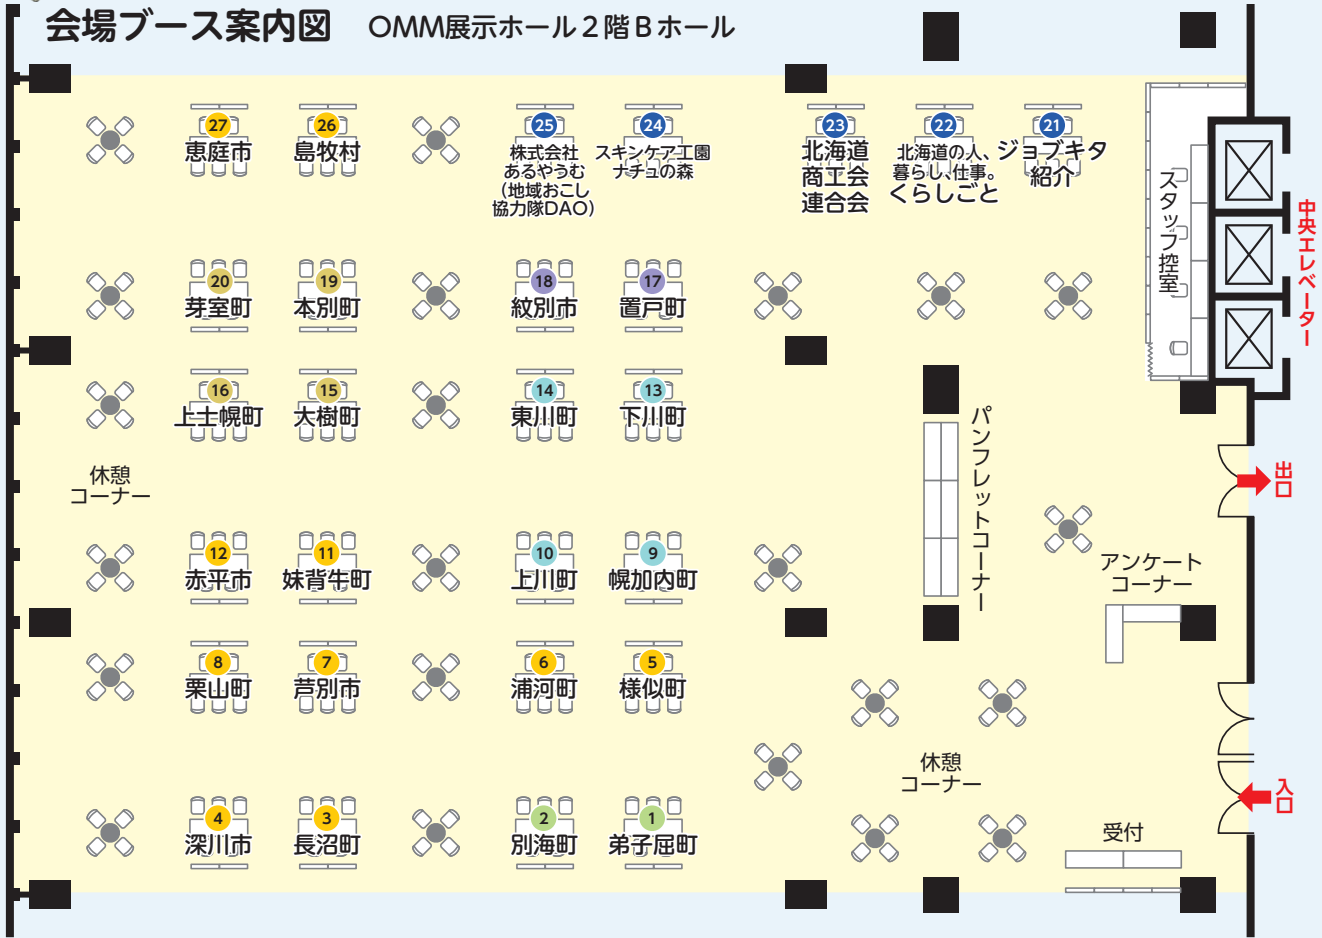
会場ブース案内図　OMM展示ホール２階Ｂホール

27 恵庭市
26 島牧村
25 株式会社あるやうむ（地域おこし協力隊DAO）
24 スキンケア工園ナチュの森
23 北海道商工会連合会
22 北海道の人、暮らし、仕事。くらしごと
21 ジョブキタ紹介

スタッフ控室

中央エレベーター

20 芽室町
19 本別町
18 紋別市
17 置戸町

16 上士幌町
15 大樹町
14 東川町
13 下川町

パンフレットコーナー

休憩コーナー

出口

12 赤平市
11 妹背牛町
10 上川町
9 幌加内町

アンケートコーナー

8 栗山町
7 芦別市
6 浦河町
5 様似町

休憩コーナー

入口

4 深川市
3 長沼町
2 別海町
1 弟子屈町

受付